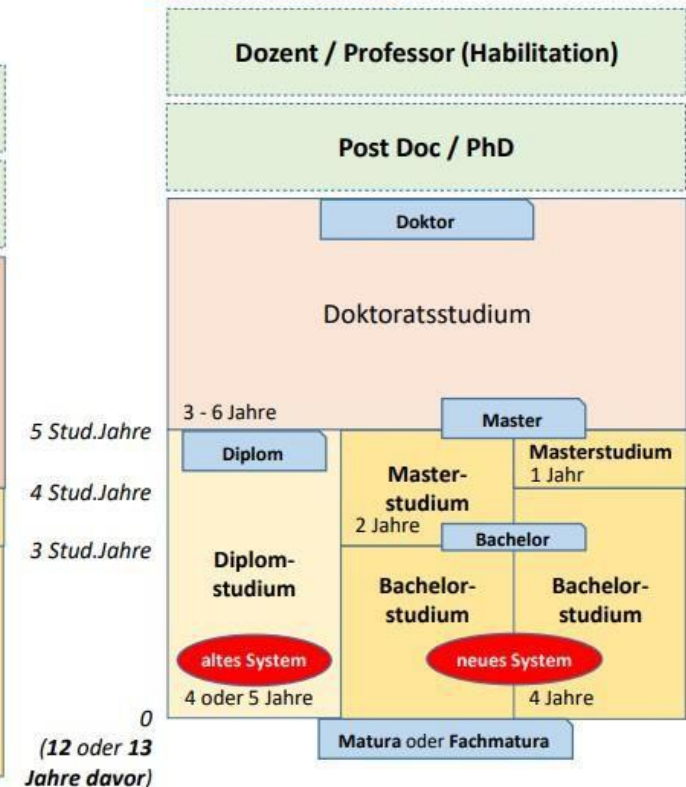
Dozent / Professor (Habilitation)

Post Doc / PhD

Doktor

Doktoratsstudium

3 - 6 Jahre

5 Stud.Jahre

4 Stud.Jahre

3 Stud.Jahre

0

(**12** oder **13** Jahre davor)

Master

Diplom

Masterstudium
1 Jahr

Master-studium
2 Jahre

Bachelor

Diplom-studium

Bachelor-studium

Bachelor-studium

altes System

neues System

4 oder 5 Jahre

4 Jahre

**Matura** oder **Fachmatura**